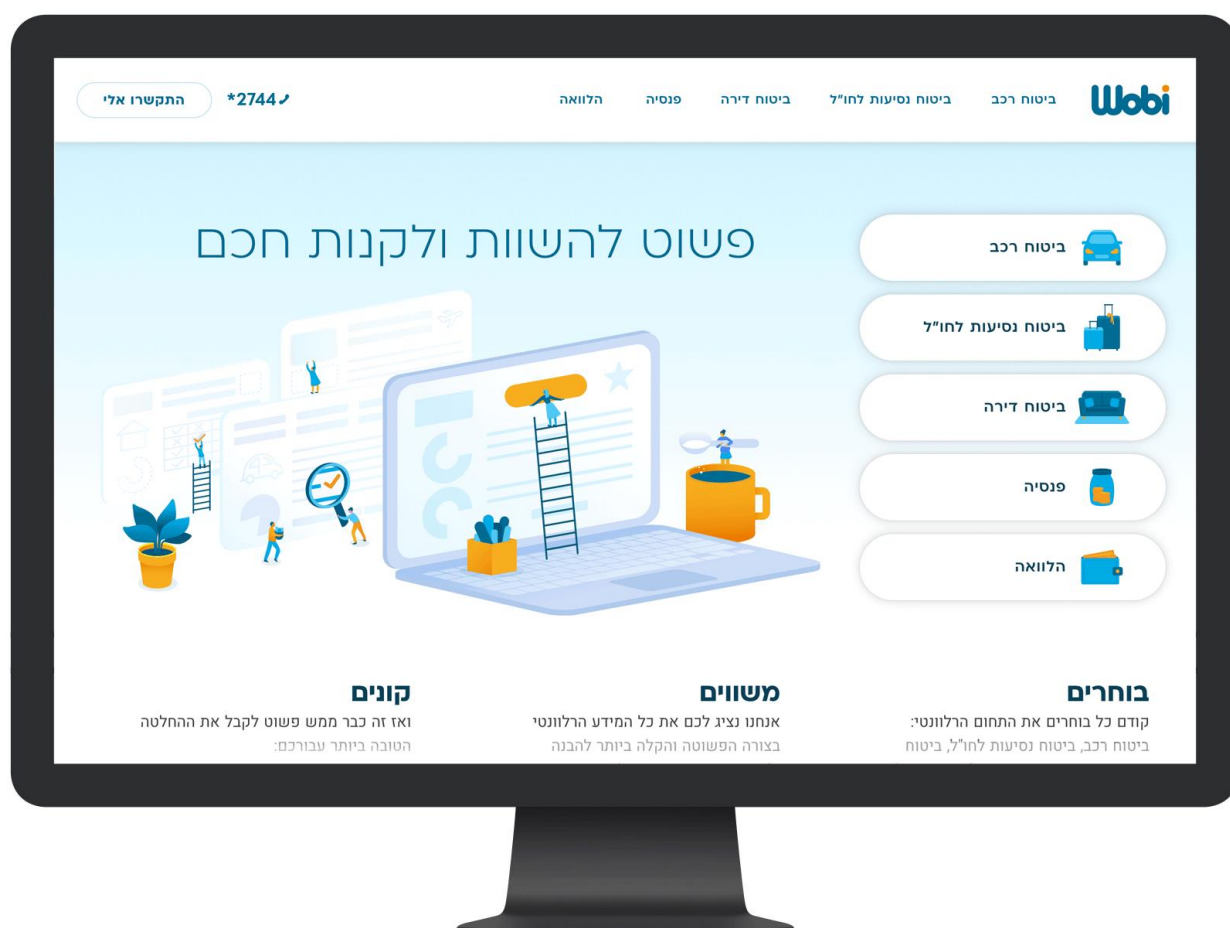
Wobi ביטוח רכב ביטוח נסיעות לחו"ל ביטוח דירה פנסיה הלוואה

*2744 התקשרו אלי

פשוט להשוות ולקנות חכם

ביטוח רכב

ביטוח נסיעות לחו"ל

ביטוח דירה

פנסיה

הלוואה

בוחרים

קודם כל בוחרים את התחום הרלוונטי: ביטוח רכב, ביטוח נסיעות לחו"ל, ביטוח

משווים

אנחנו נציג לכם את כל המידע הרלוונטי בצורה הפשוטה והקלה ביותר להבנה

קונים

ואז זה כבר ממש פשוט לקבל את ההחלטה הטובה ביותר עבורכם: